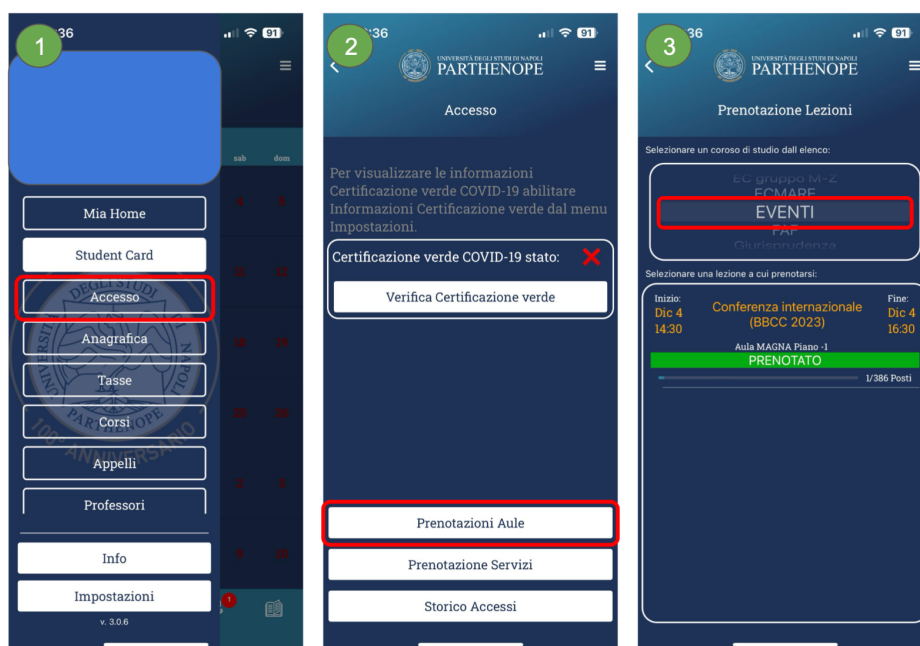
1
36
91
sab
dom
Mia Home
Student Card
Accesso
Anagrafica
Tasse
Corsi
Appelli
Professori
Info
Impostazioni
v. 3.0.6
DEGLI STUDI
PARTHENOPE
100° ANNIVERSARIO
1

2
36
91
UNIVERSITÀ DEGLI STUDI DI NAPOLI
PARTHENOPE
Accesso
Per visualizzare le informazioni Certificazione verde COVID-19 abilitare Informazioni Certificazione verde dal menu Impostazioni.
Certificazione verde COVID-19 stato:
Verifica Certificazione verde
Prenotazioni Aule
Prenotazione Servizi
Storico Accessi

3
36
91
UNIVERSITÀ DEGLI STUDI DI NAPOLI
PARTHENOPE
Prenotazione Lezioni
Selezionare un coroso di studio dall elenco:
EC gruppo M-Z
ECMARE
EVENTI
FAF
Giurisprudenza
Selezionare una lezione a cui prenotarsi:
Inizio:
Dic 4
14:30
Conferenza internazionale (BBCC 2023)
Fine:
Dic 4
16:30
Aula MAGNA Piano -1
PRENOTATO
1/386 Posti